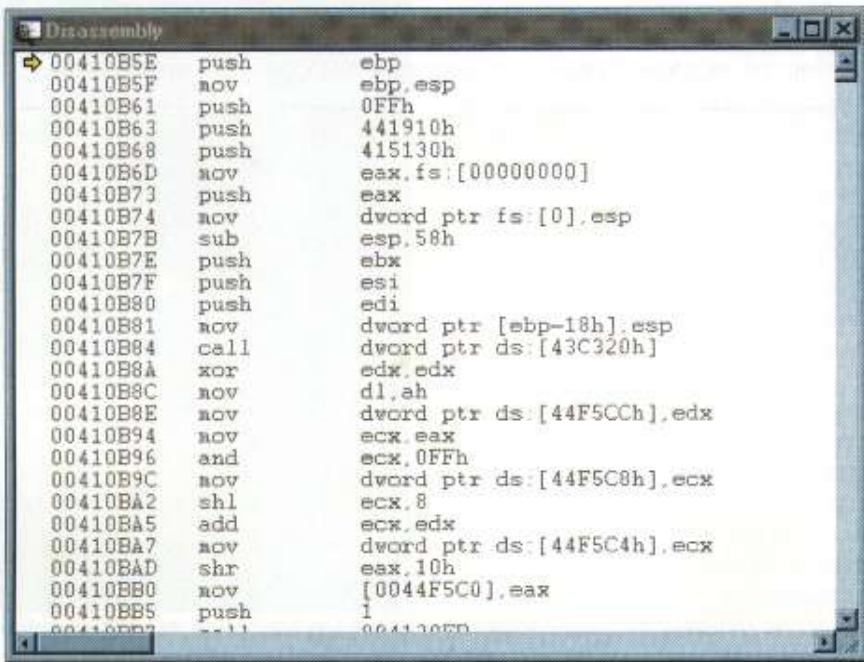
Disassembly

| | | |
|---|---|---|
| 00410B5E | push | ebp |
| 00410B5F | mov | ebp,esp |
| 00410B61 | push | 0FFh |
| 00410B63 | push | 441910h |
| 00410B68 | push | 415130h |
| 00410B6D | mov | eax,fs:[00000000] |
| 00410B73 | push | eax |
| 00410B74 | mov | dword ptr fs:[0],esp |
| 00410B7B | sub | esp,58h |
| 00410B7E | push | ebx |
| 00410B7F | push | esi |
| 00410B80 | push | edi |
| 00410B81 | mov | dword ptr [ebp-18h],esp |
| 00410B84 | call | dword ptr ds:[43C320h] |
| 00410B8A | xor | edx,edx |
| 00410B8C | mov | dl,ah |
| 00410B8E | mov | dword ptr ds:[44F5CCh],edx |
| 00410B94 | mov | ecx,eax |
| 00410B96 | and | ecx,0FFh |
| 00410B9C | mov | dword ptr ds:[44F5C8h],ecx |
| 00410BA2 | shl | ecx,8 |
| 00410BA5 | add | ecx,edx |
| 00410BA7 | mov | dword ptr ds:[44F5C4h],ecx |
| 00410BAD | shr | eax,10h |
| 00410BB0 | mov | [0044F5C0],eax |
| 00410BB5 | push | 1 |
| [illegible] | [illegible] | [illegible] |